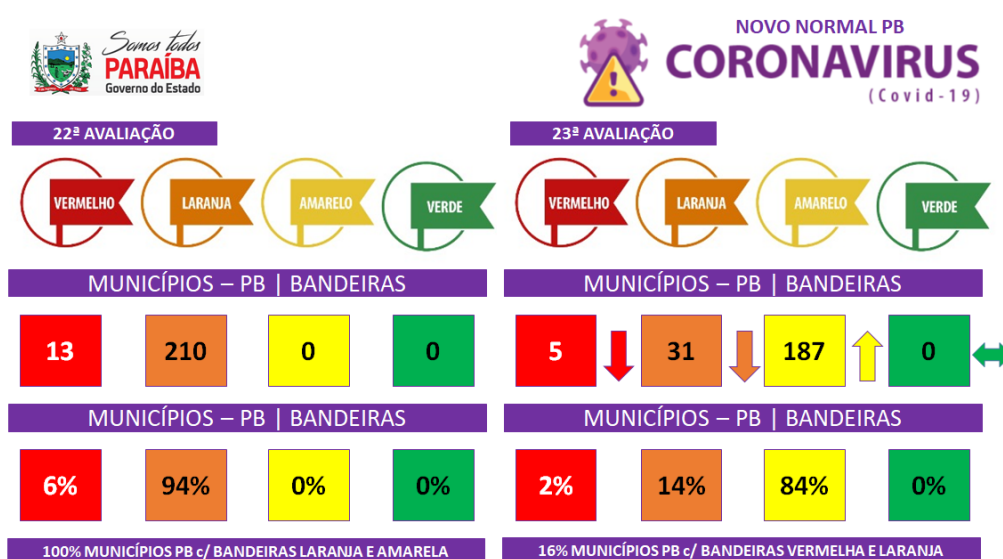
Somos todos
PARAÍBA
Governo do Estado

NOVO NORMAL PB
CORONAVIRUS
(Covid-19)

22ª AVALIAÇÃO

VERMELHO
LARANJA
AMARELO
VERDE

MUNICÍPIOS – PB | BANDEIRAS

| 13 | 210 | 0 | 0 |
|---|---|---|---|

MUNICÍPIOS – PB | BANDEIRAS

| 6% | 94% | 0% | 0% |
|---|---|---|---|

100% MUNICÍPIOS PB c/ BANDEIRAS LARANJA E AMARELA

23ª AVALIAÇÃO

VERMELHO
LARANJA
AMARELO
VERDE

MUNICÍPIOS – PB | BANDEIRAS

| 5 | 31 | 187 | 0 |
|---|---|---|---|

MUNICÍPIOS – PB | BANDEIRAS

| 2% | 14% | 84% | 0% |
|---|---|---|---|

16% MUNICÍPIOS PB c/ BANDEIRAS VERMELHA E LARANJA